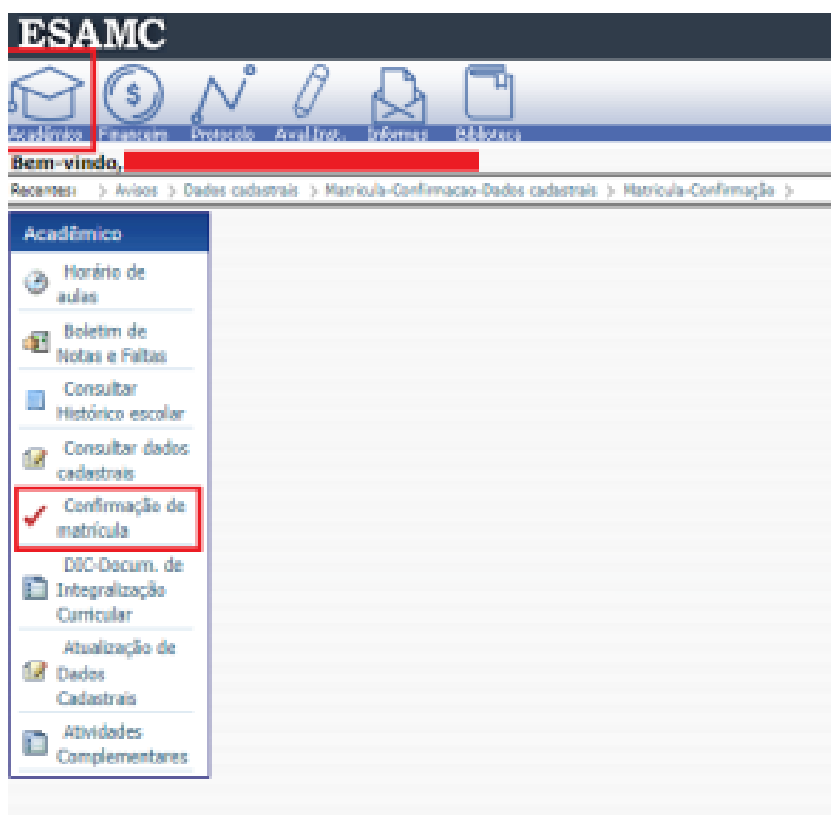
ESAMC

Acadêmico Financeiro Protocolo Aval.Inst. Informes Biblioteca

Bem-vindo,

Recentes: > Avisos > Dados cadastrais > Matricula-Confirmacao-Dados cadastrais > Matricula-Confirmação >

Acadêmico

Horário de aulas

Boletim de Notas e Faltas

Consultar Histórico escolar

Consultar dados cadastrais

Confirmação de matrícula

DIC-Docum. de Integralização Curricular

Atualização de Dados Cadastrais

Atividades Complementares